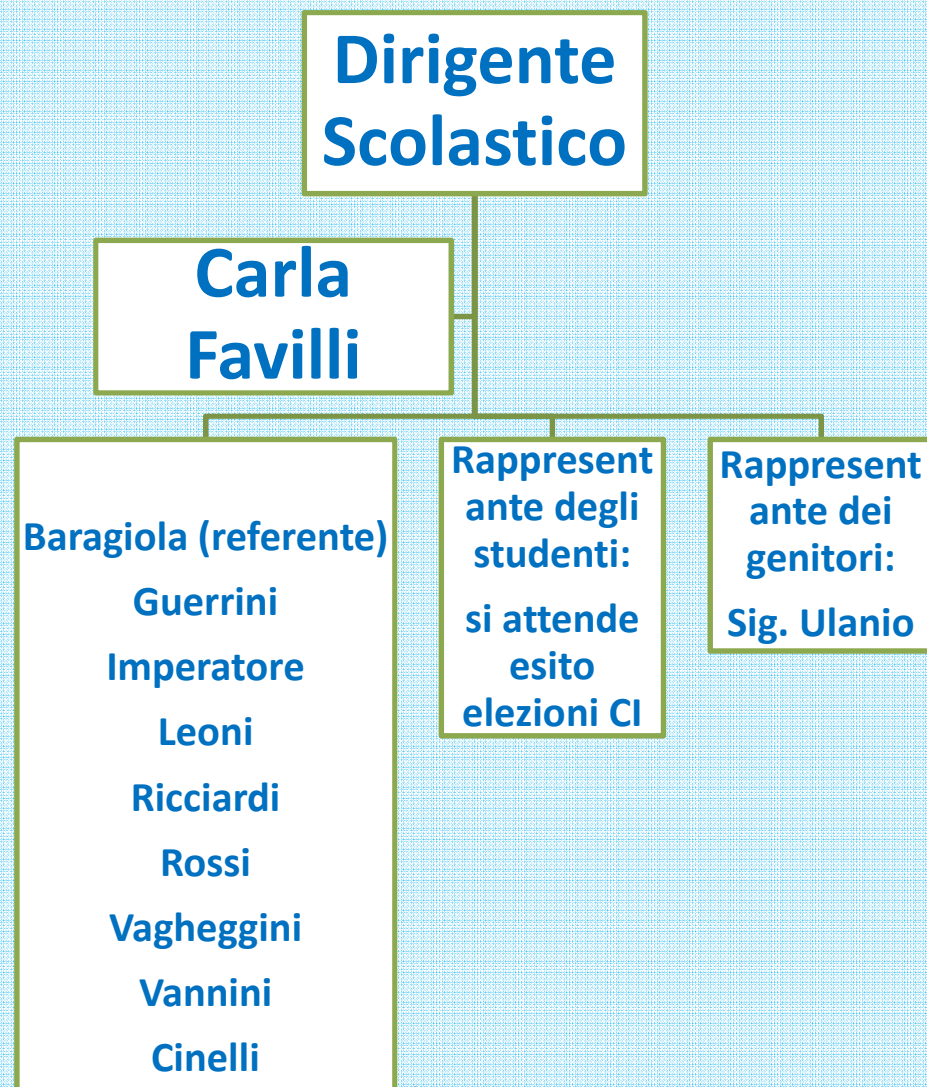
Dirigente Scolastico

Carla Favilli

Baragiola (referente)
Guerrini
Imperatore
Leoni
Ricciardi
Rossi
Vagheggini
Vannini
Cinelli

Rappresentante degli studenti:
si attende esito elezioni CI

Rappresentante dei genitori:
Sig. Ulanio